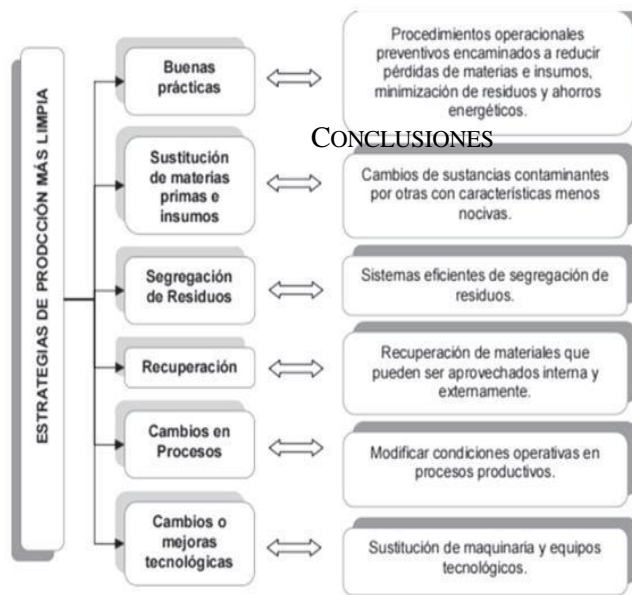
ESTRATEGIAS DE PRODCCIÓN MÁS LIMPIA

Buenas prácticas

Procedimientos operacionales preventivos encaminados a reducir pérdidas de materias e insumos, minimización de residuos y ahorros energéticos.

CONCLUSIONES

Sustitución de materias primas e insumos

Cambios de sustancias contaminantes por otras con características menos nocivas.

Segregación de Residuos

Sistemas eficientes de segregación de residuos.

Recuperación

Recuperación de materiales que pueden ser aprovechados interna y externamente.

Cambios en Procesos

Modificar condiciones operativas en procesos productivos.

Cambios o mejoras tecnológicas

Sustitución de maquinaria y equipos tecnológicos.